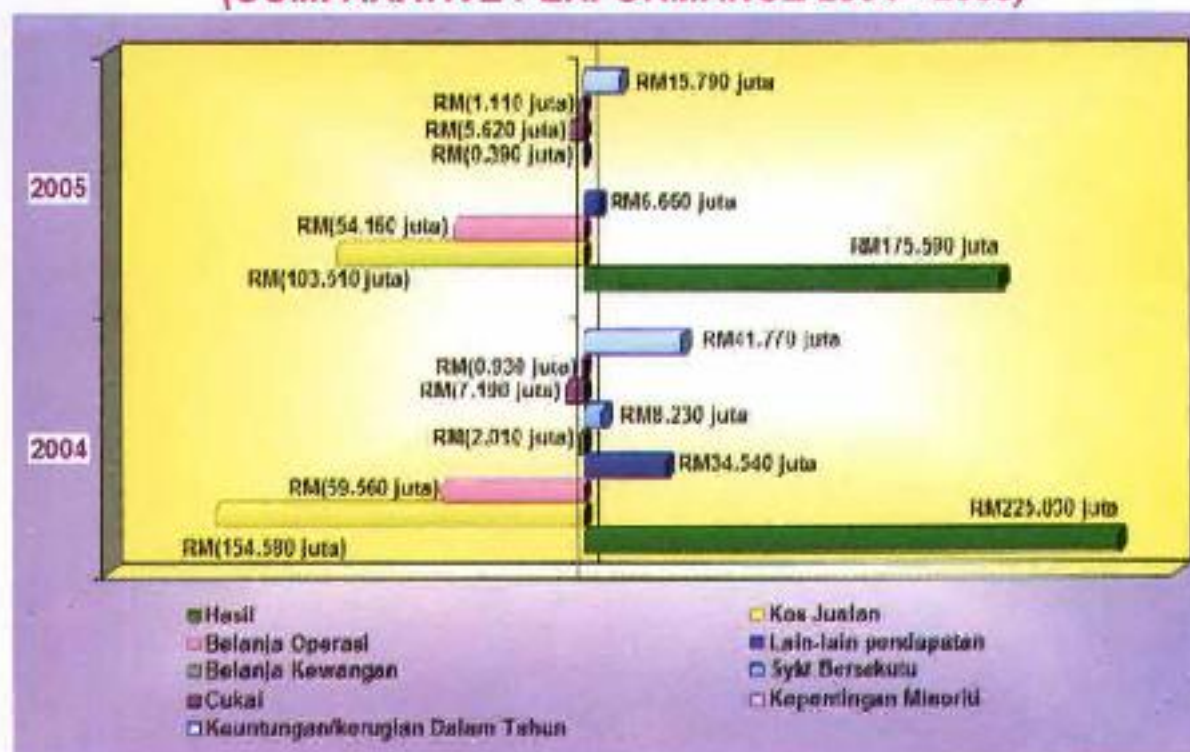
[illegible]

RM15.790 juta
RM(1.110 juta)
RM(5.620 juta)
RM(0.390 juta)
2005
RM6.660 juta
RM(54.160 juta)
RM175.590 juta
RM(103.510 juta)

RM41.770 juta
RM(0.930 juta)
RM(7.190 juta)
RM8.230 juta
RM(2.010 juta)
2004
RM34.540 juta
RM(59.560 juta)
RM225.030 juta
RM(154.580 juta)

Hasil
Belanja Operasi
Belanja Kewangan
Cukai
Keuntungan/kerugian Dalam Tahun
Kos Jualan
Lain-lain pendapatan
Sykt Bersekutu
Kepentingan Minoriti